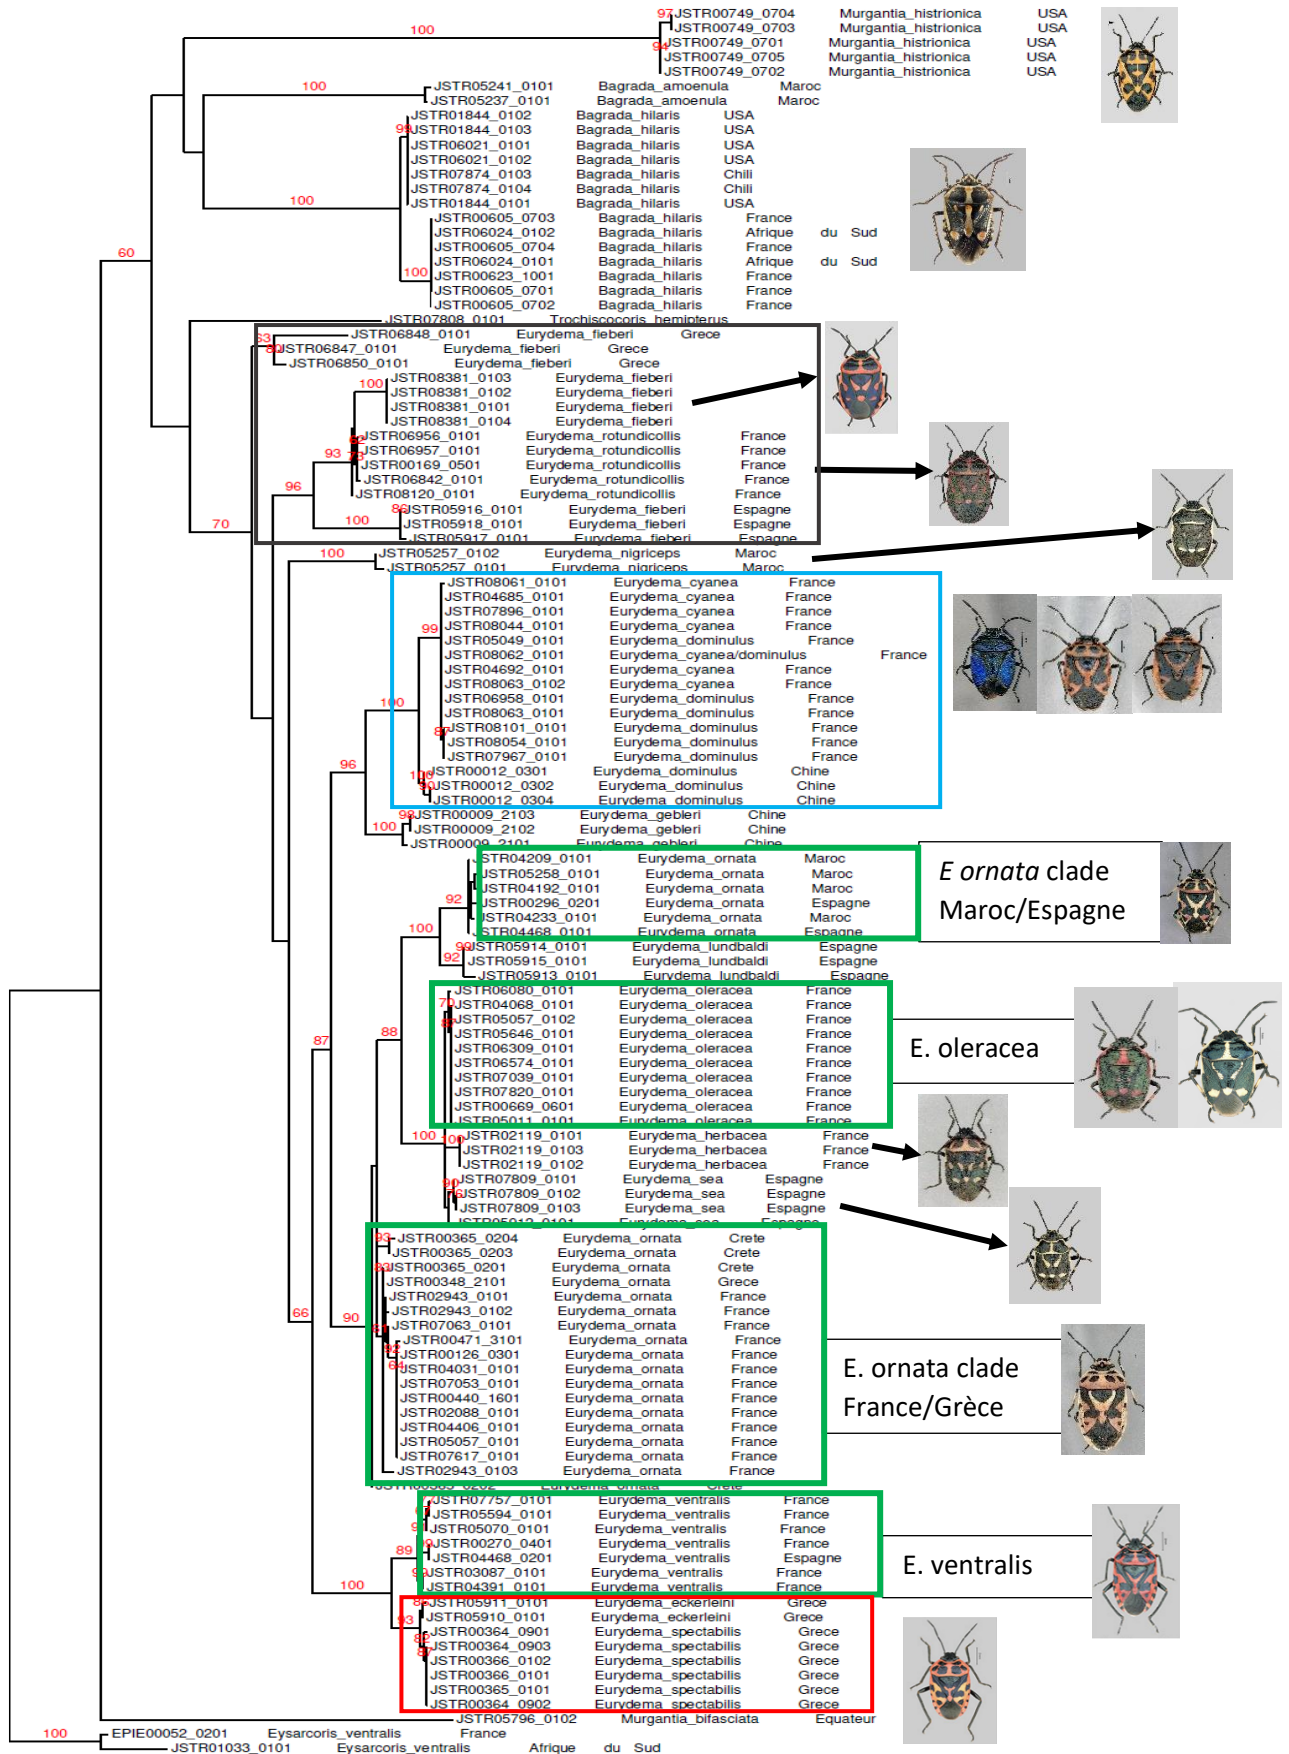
97 JSTR00749_0704 Murgantia_histrionica USA
JSTR00749_0703 Murgantia_histrionica USA
94 JSTR00749_0701 Murgantia_histrionica USA
JSTR00749_0705 Murgantia_histrionica USA
JSTR00749_0702 Murgantia_histrionica USA
100
100 JSTR05241_0101 Bagrada_amoenula Maroc
JSTR05237_0101 Bagrada_amoenula Maroc
JSTR01844_0102 Bagrada_hilaris USA
99 JSTR01844_0103 Bagrada_hilaris USA
JSTR06021_0101 Bagrada_hilaris USA
JSTR06021_0102 Bagrada_hilaris USA
JSTR07874_0103 Bagrada_hilaris Chili
JSTR07874_0104 Bagrada_hilaris Chili
100 JSTR01844_0101 Bagrada_hilaris USA
JSTR00605_0703 Bagrada_hilaris France
JSTR06024_0102 Bagrada_hilaris Afrique du Sud
JSTR00605_0704 Bagrada_hilaris France
JSTR06024_0101 Bagrada_hilaris Afrique du Sud
100 JSTR00623_1001 Bagrada_hilaris France
JSTR00605_0701 Bagrada_hilaris France
JSTR00605_0702 Bagrada_hilaris France
60
JSTR07808_0101 Trochiscocoris_hemipterus
63 JSTR06848_0101 Eurydema_fieberi Grece
80 JSTR06847_0101 Eurydema_fieberi Grece
JSTR06850_0101 Eurydema_fieberi Grece
100 JSTR08381_0103 Eurydema_fieberi
JSTR08381_0102 Eurydema_fieberi
JSTR08381_0101 Eurydema_fieberi
JSTR08381_0104 Eurydema_fieberi
JSTR06956_0101 Eurydema_rotundicollis France
93 JSTR06957_0101 Eurydema_rotundicollis France
JSTR00169_0501 Eurydema_rotundicollis France
96 JSTR06842_0101 Eurydema_rotundicollis France
JSTR08120_0101 Eurydema_rotundicollis France
86 JSTR05916_0101 Eurydema_fieberi Espagne
70 100 JSTR05918_0101 Eurydema_fieberi Espagne
JSTR05917_0101 Eurydema_fieberi Espagne
100 JSTR05257_0102 Eurydema_nigriceps Maroc
JSTR05257_0101 Eurydema_nigriceps Maroc
JSTR08061_0101 Eurydema_cyanea France
JSTR04685_0101 Eurydema_cyanea France
JSTR07896_0101 Eurydema_cyanea France
99 JSTR08044_0101 Eurydema_cyanea France
JSTR05049_0101 Eurydema_dominulus France
JSTR08062_0101 Eurydema_cyanea/dominulus France
JSTR04692_0101 Eurydema_cyanea France
JSTR08063_0102 Eurydema_cyanea France
100 JSTR06958_0101 Eurydema_dominulus France
JSTR08063_0101 Eurydema_dominulus France
87 JSTR08101_0101 Eurydema_dominulus France
JSTR08054_0101 Eurydema_dominulus France
JSTR07967_0101 Eurydema_dominulus France
96 100 JSTR00012_0301 Eurydema_dominulus Chine
90 JSTR00012_0302 Eurydema_dominulus Chine
JSTR00012_0304 Eurydema_dominulus Chine
98 JSTR00009_2103 Eurydema_gebleri Chine
100 JSTR00009_2102 Eurydema_gebleri Chine
JSTR00009_2101 Eurydema_gebleri Chine
JSTR04209_0101 Eurydema_ornata Maroc
JSTR05258_0101 Eurydema_ornata Maroc
92 JSTR04192_0101 Eurydema_ornata Maroc
JSTR00296_0201 Eurydema_ornata Espagne
JSTR04233_0101 Eurydema_ornata Maroc
100 JSTR04468_0101 Eurydema_ornata Espagne
E ornata clade Maroc/Espagne
99 JSTR05914_0101 Eurydema_lundbaldi Espagne
92 JSTR05915_0101 Eurydema_lundbaldi Espagne
JSTR05913_0101 Eurydema_lundbaldi Espagne
JSTR06080_0101 Eurydema_oleracea France
70 JSTR04068_0101 Eurydema_oleracea France
JSTR05057_0102 Eurydema_oleracea France
JSTR05646_0101 Eurydema_oleracea France
87 88 JSTR06309_0101 Eurydema_oleracea France
JSTR06574_0101 Eurydema_oleracea France
JSTR07039_0101 Eurydema_oleracea France
JSTR07820_0101 Eurydema_oleracea France
JSTR00669_0601 Eurydema_oleracea France
JSTR05011_0101 Eurydema_oleracea France
E. oleracea
100 100 JSTR02119_0101 Eurydema_herbacea France
JSTR02119_0103 Eurydema_herbacea France
JSTR02119_0102 Eurydema_herbacea France
JSTR07809_0101 Eurydema_sea Espagne
90 JSTR07809_0102 Eurydema_sea Espagne
JSTR07809_0103 Eurydema_sea Espagne
JSTR05912_0101 Eurydema_sea Espagne
93 JSTR00365_0204 Eurydema_ornata Crete
JSTR00365_0203 Eurydema_ornata Crete
63 JSTR00365_0201 Eurydema_ornata Crete
JSTR00348_2101 Eurydema_ornata Grece
JSTR02943_0101 Eurydema_ornata France
66 90 JSTR02943_0102 Eurydema_ornata France
JSTR07063_0101 Eurydema_ornata France
JSTR00471_3101 Eurydema_ornata France
JSTR00126_0301 Eurydema_ornata France
64 JSTR04031_0101 Eurydema_ornata France
JSTR07053_0101 Eurydema_ornata France
JSTR00440_1601 Eurydema_ornata France
JSTR02088_0101 Eurydema_ornata France
JSTR04406_0101 Eurydema_ornata France
JSTR05057_0101 Eurydema_ornata France
JSTR07617_0101 Eurydema_ornata France
JSTR02943_0103 Eurydema_ornata France
JSTR00365_0202 Eurydema_ornata Crete
E. ornata clade France/Grèce
JSTR07757_0101 Eurydema_ventralis France
JSTR05594_0101 Eurydema_ventralis France
JSTR05070_0101 Eurydema_ventralis France
89 JSTR00270_0401 Eurydema_ventralis France
JSTR04468_0201 Eurydema_ventralis Espagne
JSTR03087_0101 Eurydema_ventralis France
100 JSTR04391_0101 Eurydema_ventralis France
E. ventralis
JSTR05911_0101 Eurydema_eckerleini Grece
93 JSTR05910_0101 Eurydema_eckerleini Grece
JSTR00364_0901 Eurydema_spectabilis Grece
JSTR00364_0903 Eurydema_spectabilis Grece
JSTR00366_0102 Eurydema_spectabilis Grece
JSTR00366_0101 Eurydema_spectabilis Grece
JSTR00365_0101 Eurydema_spectabilis Grece
JSTR00364_0902 Eurydema_spectabilis Grece
JSTR05796_0102 Murgantia_bifasciata Equateur
100 EPIE00052_0201 Eysarcoris_ventralis France
JSTR01033_0101 Eysarcoris_ventralis Afrique du Sud